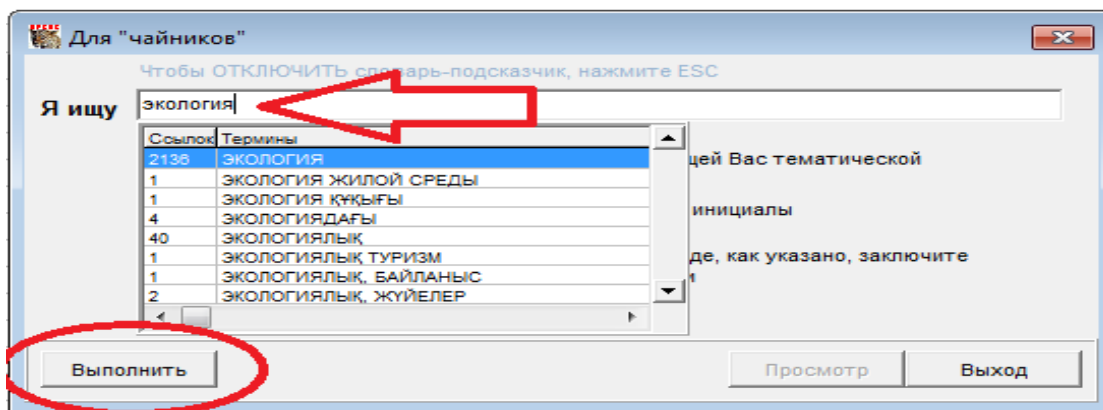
Для "чайников"

Чтобы ОТКЛЮЧИТЬ словарь-подсказчик, нажмите ESC

Я ищу экология

| Ссылок | Термины |
|---|---|
| 2136 | ЭКОЛОГИЯ |
| 1 | ЭКОЛОГИЯ ЖИЛОЙ СРЕДЫ |
| 1 | ЭКОЛОГИЯ ҚҰҚЫҒЫ |
| 4 | ЭКОЛОГИЯДАҒЫ |
| 40 | ЭКОЛОГИЯЛЫҚ |
| 1 | ЭКОЛОГИЯЛЫҚ ТУРИЗМ |
| 1 | ЭКОЛОГИЯЛЫҚ, БАЙЛАНЫС |
| 2 | ЭКОЛОГИЯЛЫҚ, ЖҮЙЕЛЕР |

щей Вас тематической

инициалы

де, как указано, заключите
и

Выполнить

Просмотр

Выход